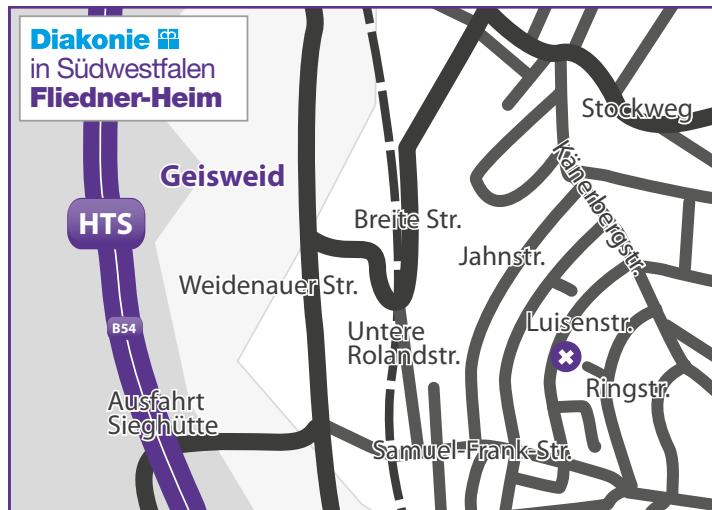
Diakonie
in Südwestfalen
Fliedner-Heim

Geisweid

HTS

B54

Ausfahrt Sieghütte

Weidenauer Str.

Breite Str.

Untere Rolandstr.

Samuel-Frank-Str.

Jahnstr.

Stockweg

Känerbergstr.

Luisenstr.

Ringstr.